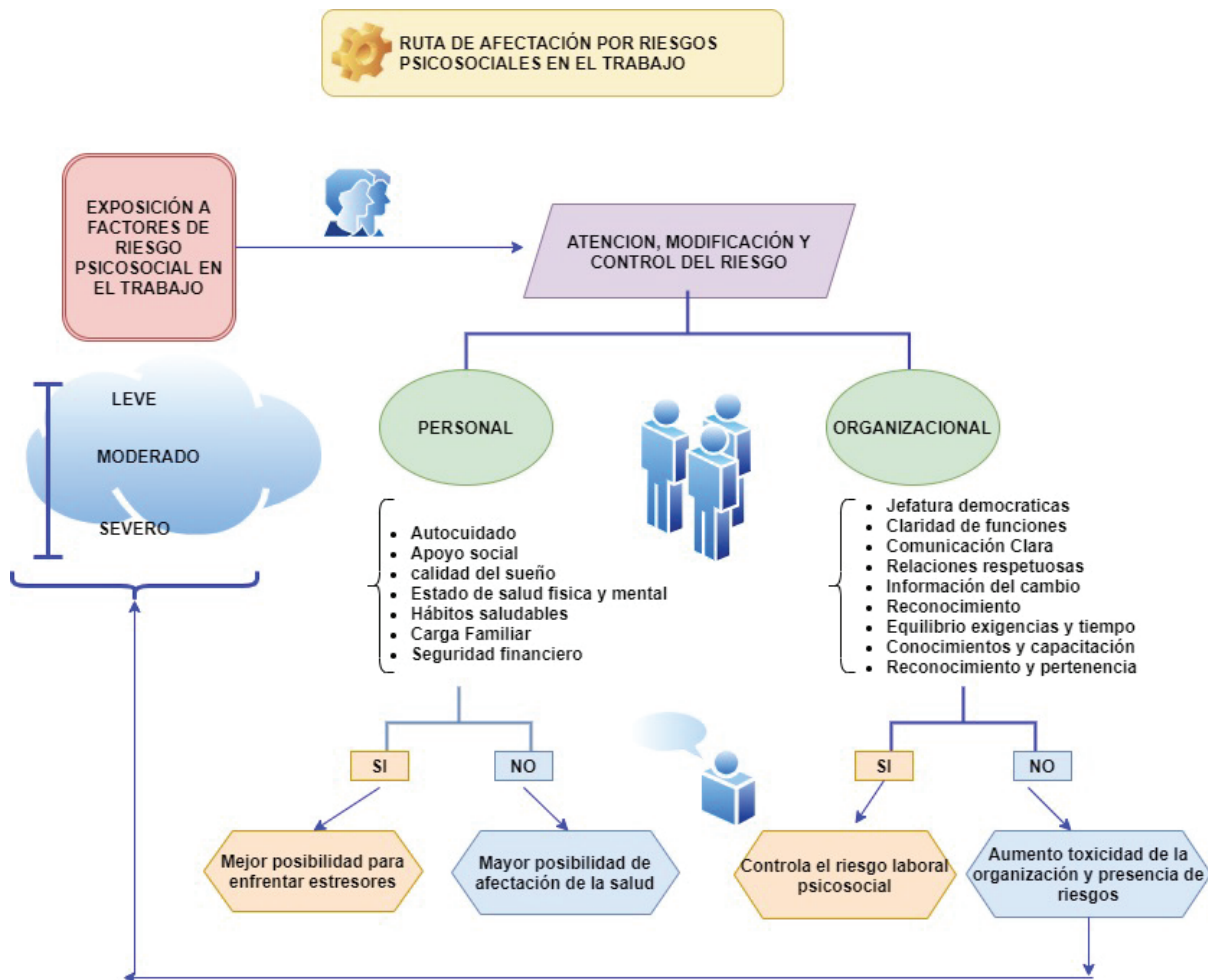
RUTA DE AFECTACIÓN POR RIESGOS PSICOSOCIALES EN EL TRABAJO

EXPOSICIÓN A FACTORES DE RIESGO PSICOSOCIAL EN EL TRABAJO

ATENCION, MODIFICACIÓN Y CONTROL DEL RIESGO

LEVE

MODERADO

SEVERO

PERSONAL

ORGANIZACIONAL

- Autocuidado
- Apoyo social
- calidad del sueño
- Estado de salud fisica y mental
- Hábitos saludables
- Carga Familiar
- Seguridad financiero

- Jefatura democraticas
- Claridad de funciones
- Comunicación Clara
- Relaciones respetuosas
- Información del cambio
- Reconocimiento
- Equilibrio exigencias y tiempo
- Conocimientos y capacitación
- Reconocimiento y pertenencia

SI

NO

SI

NO

Mejor posibilidad para enfrentar estresores

Mayor posibilidad de afectación de la salud

Controla el riesgo laboral psicosocial

Aumento toxicidad de la organización y presencia de riesgos